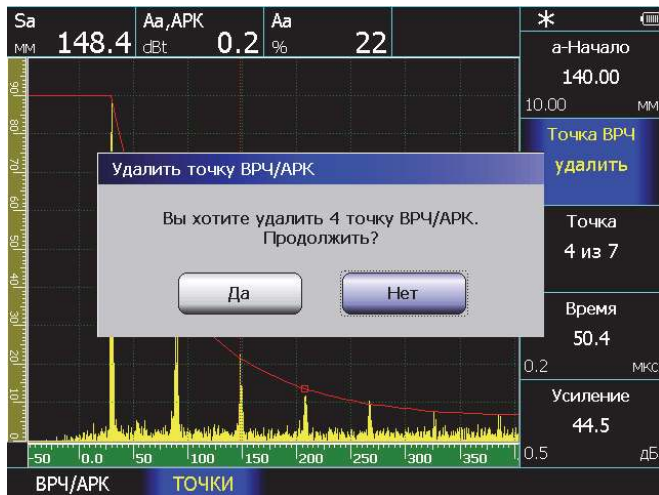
Sa мм 148.4
Aa,APK dBt 0.2
Aa % 22

*
а-Начало
140.00
10.00 мм
Точка ВРЧ
удалить
Точка
4 из 7
Время
50.4
0.2 мкс
Усиление
44.5
0.5 дБ

90
80
70
60
50
40
30
20
10
0

Удалить точку ВРЧ/АРК
Вы хотите удалить 4 точку ВРЧ/АРК.
Продолжить?
Да
Нет

-50 0.0 50 100 150 200 250 300 350

ВРЧ/АРК ТОЧКИ